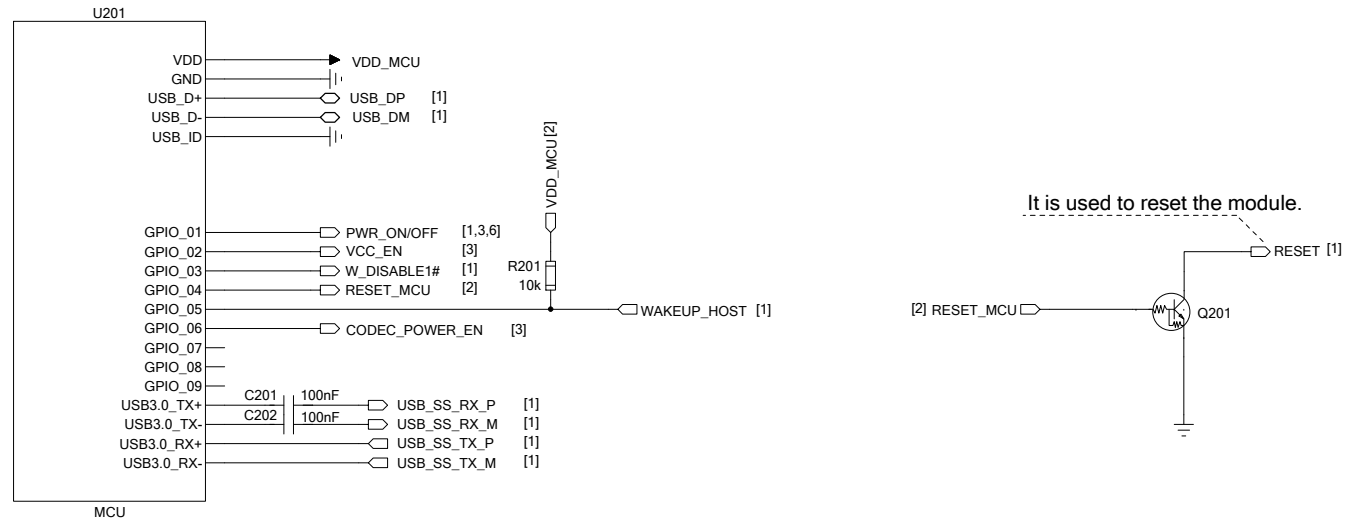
U201

VDD
GND
USB_D+
USB_D-
USB_ID

VDD_MCU
USB_DP [1]
USB_DM [1]

GPIO_01
GPIO_02
GPIO_03
GPIO_04
GPIO_05
GPIO_06
GPIO_07
GPIO_08
GPIO_09
USB3.0_TX+
USB3.0_TX-
USB3.0_RX+
USB3.0_RX-

PWR_ON/OFF [1,3,6]
VCC_EN [3]
W_DISABLE1# [1]
RESET_MCU [2]
CODEC_POWER_EN [3]

VDD_MCU[2]
R201
10k
WAKEUP_HOST [1]

C201 100nF
C202 100nF
USB_SS_RX_P [1]
USB_SS_RX_M [1]
USB_SS_TX_P [1]
USB_SS_TX_M [1]

MCU

It is used to reset the module.
RESET [1]
[2] RESET_MCU
Q201